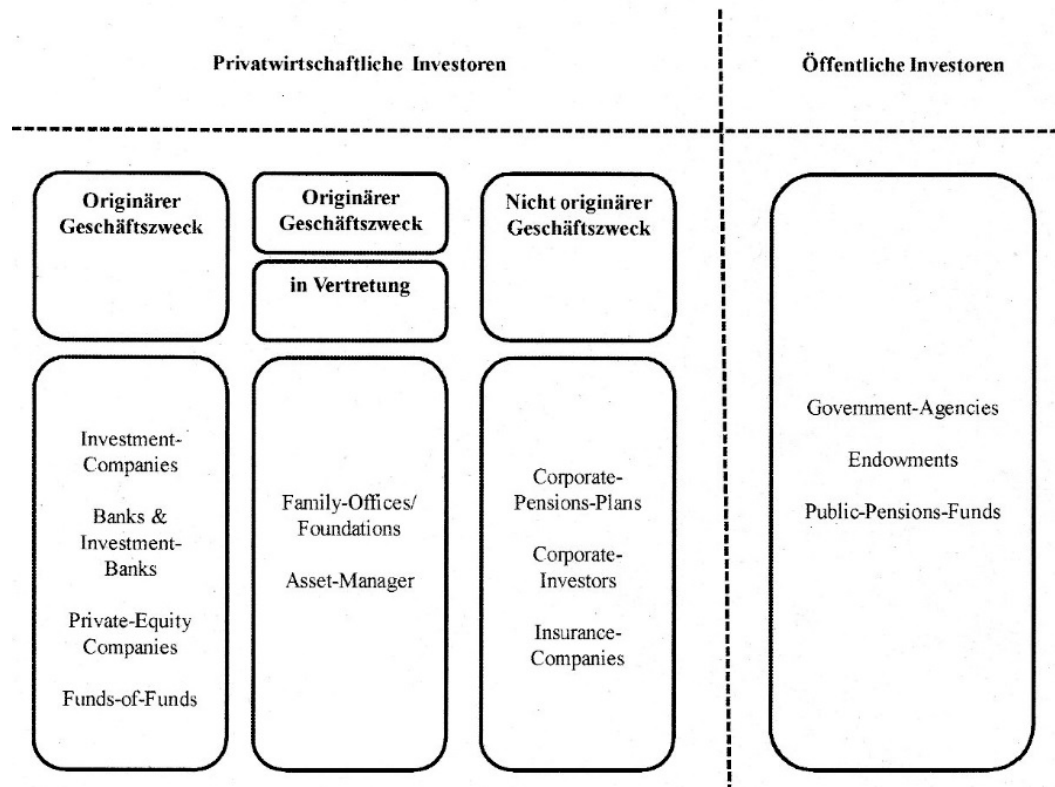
Privatwirtschaftliche Investoren

Öffentliche Investoren

Originärer Geschäftszweck

Originärer Geschäftszweck

in Vertretung

Nicht originärer Geschäftszweck

Investment-Companies

Banks & Investment-Banks

Private-Equity Companies

Funds-of-Funds

Family-Offices/ Foundations

Asset-Manager

Corporate-Pensions-Plans

Corporate-Investors

Insurance-Companies

Government-Agencies

Endowments

Public-Pensions-Funds